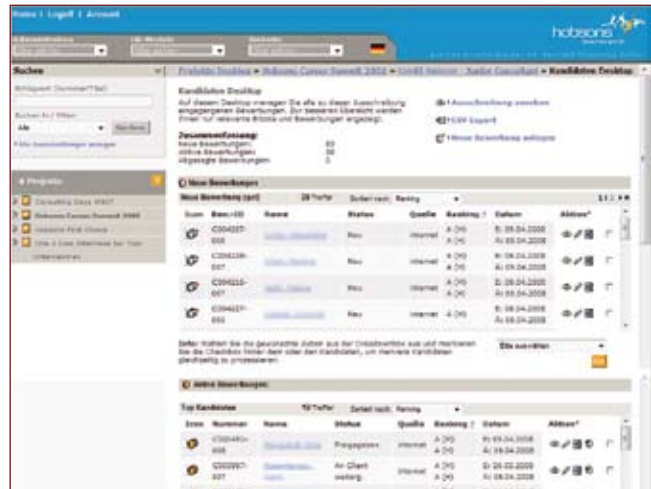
Home | Logoff | Account

hobsons

Suchen

Projekte

Projekt Desktop » Hobsons Career Summit 2006 » Senior - Junior Consultant » Kandidaten Desktop

Kandidaten Desktop

Auf diesem Desktop managen Sie alle zu dieser Ausschreibung eingegangenen Bewerbungen. Zur besseren Übersicht werden Ihnen hier relevante Blöcke und Bewerbungen angezeigt.

Zusammenfassung:
Neue Bewerbungen: 83
Aktive Bewerbungen: 38
Abgesagte Bewerbungen: 3

Ausschreibung ansehen
CSV Export
Neue Bewerbung anlegen

Neue Bewerbungen

Neue Bewerbung (gut)

| Icon | Bew.-ID | Name | Status | Quelle | Ranking | Datum | Aktion |
|---|---|---|---|---|---|---|---|
| | C00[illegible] | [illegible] | Neu | Internet | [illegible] | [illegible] | |
| | C00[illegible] | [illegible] | Neu | Internet | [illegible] | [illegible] | |
| | C00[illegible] | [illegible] | Neu | Internet | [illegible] | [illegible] | |
| | C00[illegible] | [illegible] | Neu | Internet | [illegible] | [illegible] | |

Bitte auswählen

Aktive Bewerbungen

Top Kandidaten

| Icon | Nummer | Name | Status | Quelle | Ranking | Datum | Aktion |
|---|---|---|---|---|---|---|---|
| | C00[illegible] | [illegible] | Eingegangen | Internet | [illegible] | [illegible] | |
| | C00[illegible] | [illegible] | An Client weiterg. | Internet | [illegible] | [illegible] | |